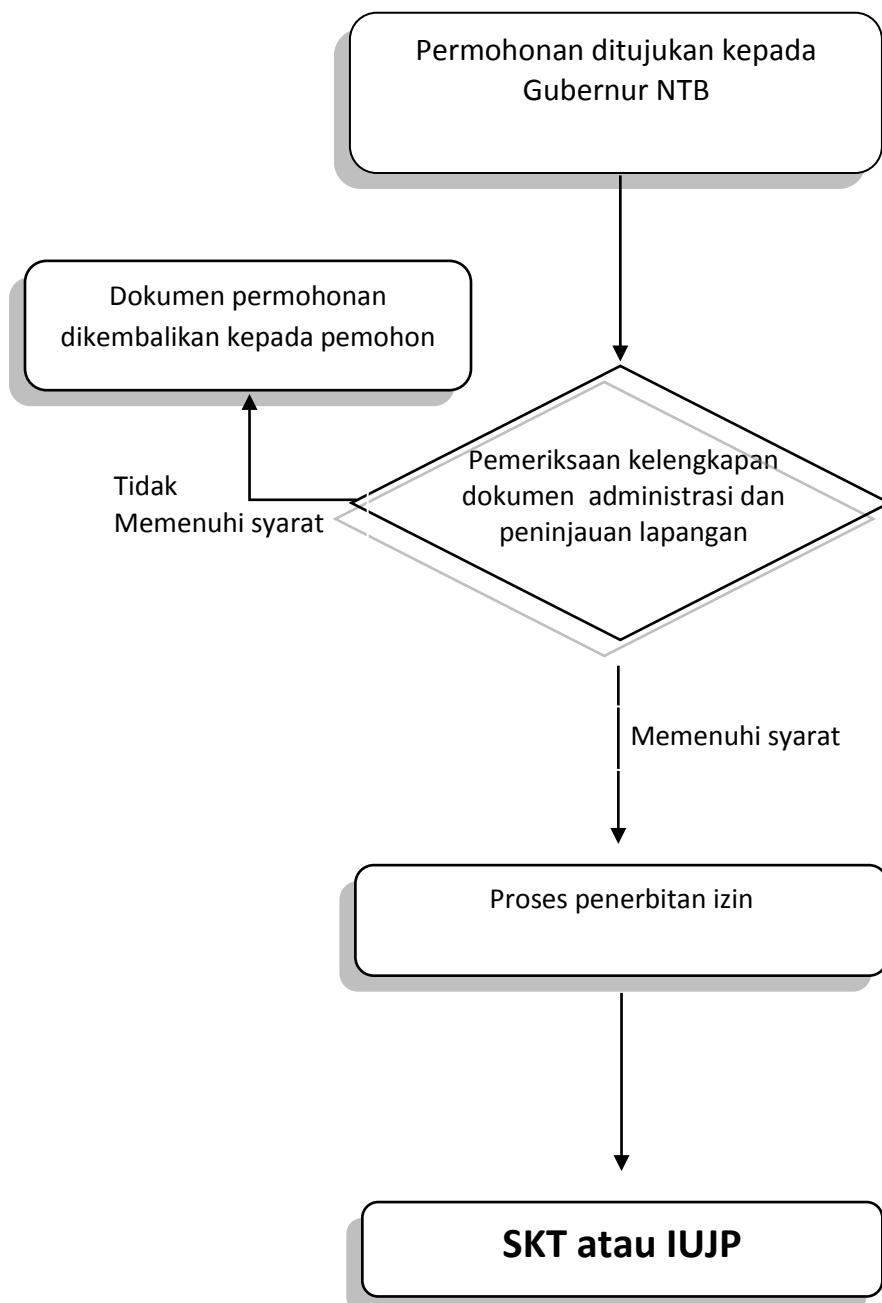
Permohonan ditujukan kepada Gubernur NTB

Dokumen permohonan dikembalikan kepada pemohon

Tidak
Memenuhi syarat

Pemeriksaan kelengkapan dokumen administrasi dan peninjauan lapangan

Memenuhi syarat

Proses penerbitan izin

SKT atau IUJP